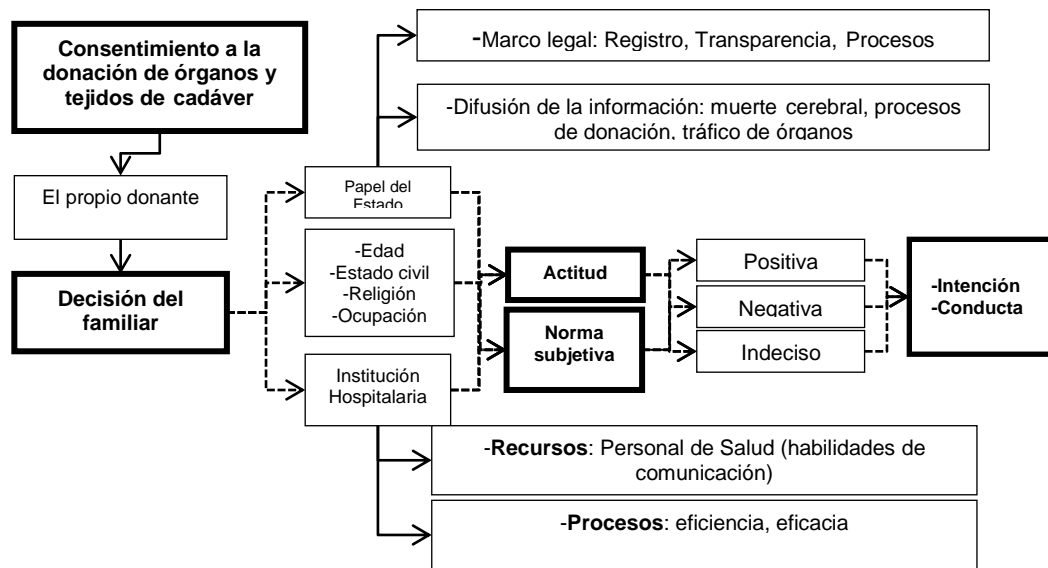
Consentimiento a la donación de órganos y tejidos de cadáver

El propio donante

Decisión del familiar

-Marco legal: Registro, Transparencia, Procesos

-Difusión de la información: muerte cerebral, procesos de donación, tráfico de órganos

Papel del Estado

-Edad
-Estado civil
-Religión
-Ocupación

Institución Hospitalaria

Actitud

Norma subjetiva

Positiva

Negativa

Indeciso

-Intención
-Conducta

-Recursos: Personal de Salud (habilidades de comunicación)

-Procesos: eficiencia, eficacia